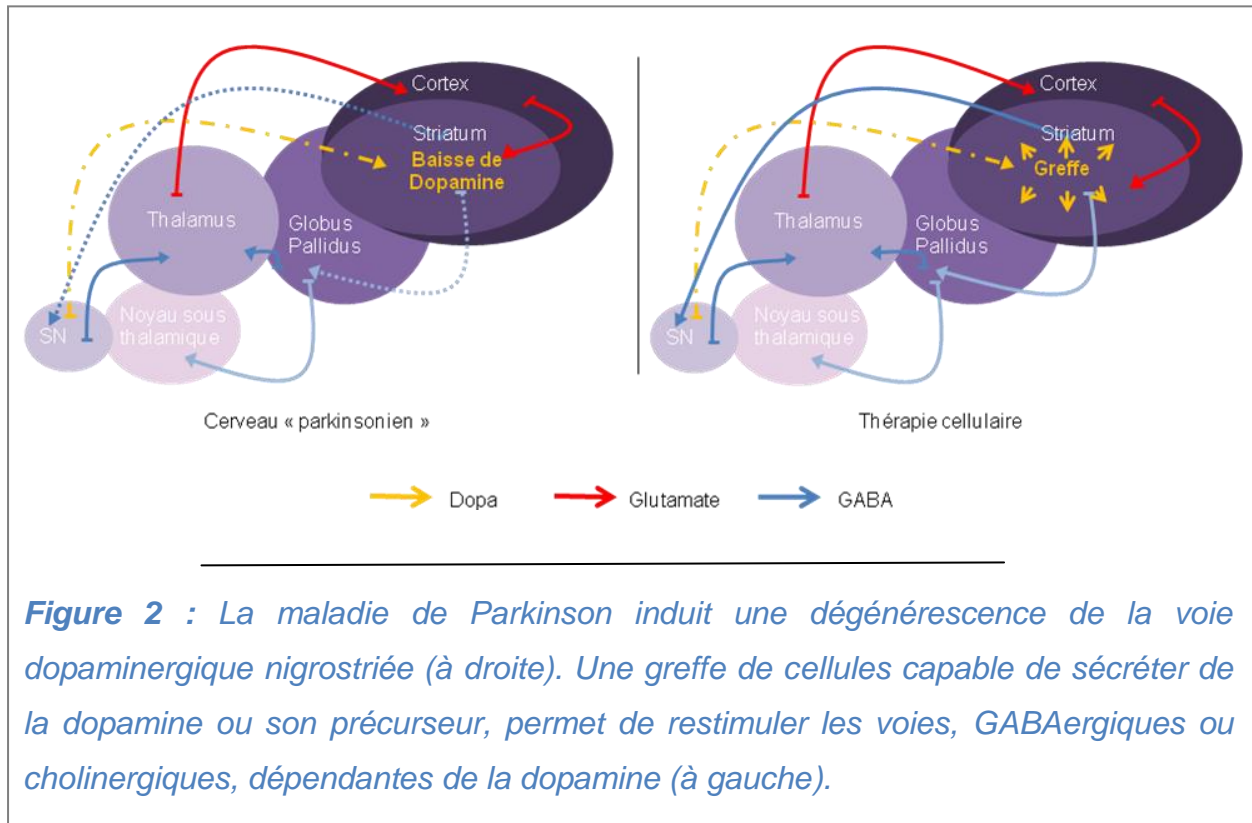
Cortex
Striatum
Baisse de Dopamine
Thalamus
Globus Pallidus
SN
Noyau sous thalamique

Cerveau « parkinsonien »

Cortex
Striatum
Greffe
Thalamus
Globus Pallidus
SN
Noyau sous thalamique

Thérapie cellulaire

Dopa
Glutamate
GABA

**Figure 2 :** La maladie de Parkinson induit une dégénérescence de la voie dopaminergique nigrostriée (à droite). Une greffe de cellules capable de sécréter de la dopamine ou son précurseur, permet de restimuler les voies, GABAergiques ou cholinergiques, dépendantes de la dopamine (à gauche).